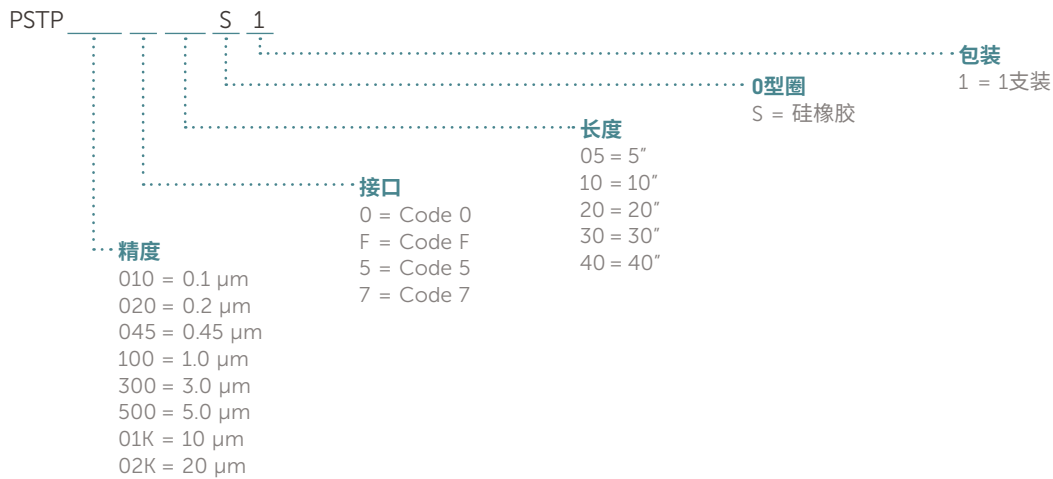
PSTP ____ __ ___ S 1

包装
1 = 1支装

0型圈
S = 硅橡胶

长度
05 = 5″
10 = 10″
20 = 20″
30 = 30″
40 = 40″

接口
0 = Code 0
F = Code F
5 = Code 5
7 = Code 7

精度
010 = 0.1 µm
020 = 0.2 µm
045 = 0.45 µm
100 = 1.0 µm
300 = 3.0 µm
500 = 5.0 µm
01K = 10 µm
02K = 20 µm